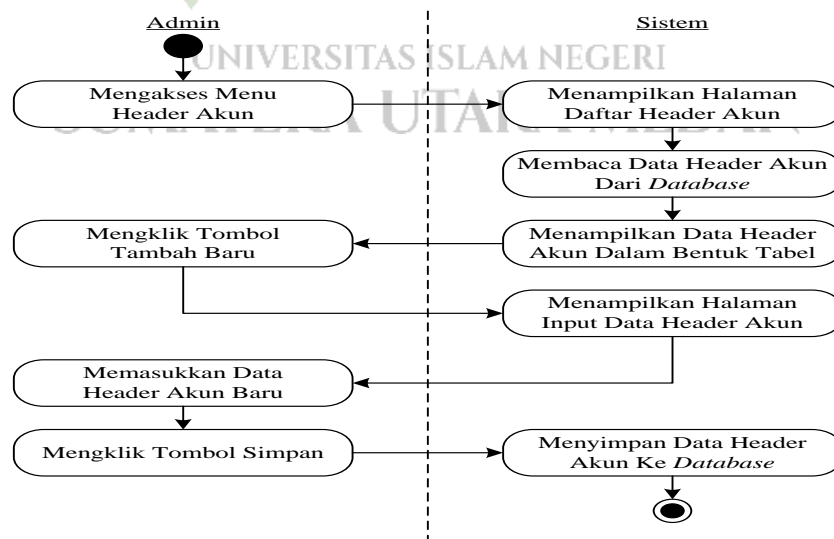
Admin

Sistem

UNIVERSITAS ISLAM NEGERI

SUMATERA UTARA MEDAN

Mengakses Menu Header Akun

Menampilkan Halaman Daftar Header Akun

Membaca Data Header Akun Dari *Database*

Mengklik Tombol Tambah Baru

Menampilkan Data Header Akun Dalam Bentuk Tabel

Menampilkan Halaman Input Data Header Akun

Memasukkan Data Header Akun Baru

Mengklik Tombol Simpan

Menyimpan Data Header Akun Ke *Database*